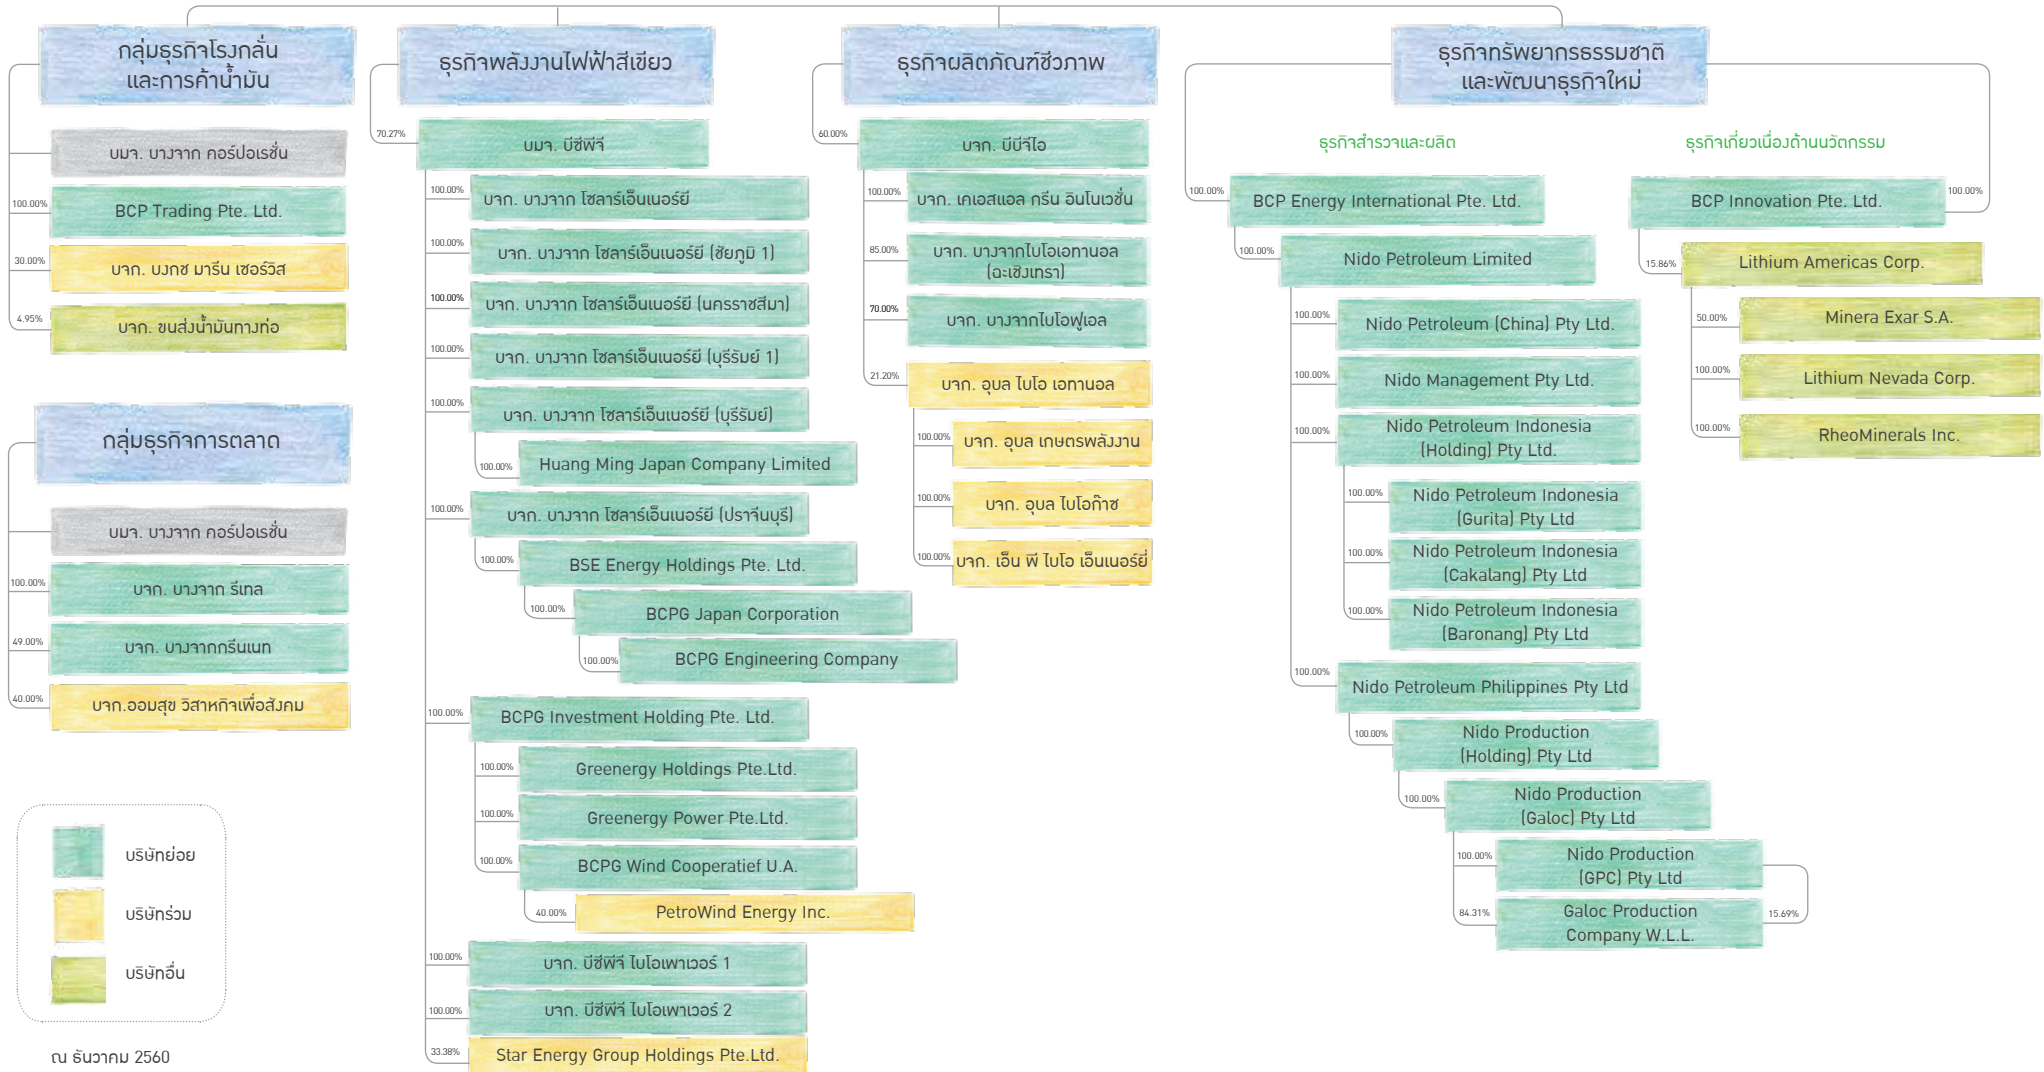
กลุ่มธุรกิจโรงกลั่นและการค้าน้ำมัน

บมจ. บางจาก คอร์ปอเรชั่น

100.00% BCP Trading Pte. Ltd.

30.00% บจก. บงกช มารีน เซอร์วิส

4.95% บจก. ขนส่งน้ำมันทางท่อ

กลุ่มธุรกิจการตลาด

บมจ. บางจาก คอร์ปอเรชั่น

100.00% บจก. บางจาก รีเทล

49.00% บจก. บางจากกรีนเนท

40.00% บจก.ออมสุข วิสาหกิจเพื่อสังคม

บริษัทย่อย

บริษัทร่วม

บริษัทอื่น

ณ ธันวาคม 2560

ธุรกิจพลังงานไฟฟ้าสีเขียว

70.27% บมจ. บีซีพีจี

100.00% บจก. บางจาก โซลาร์เอ็นเนอร์ยี

100.00% บจก. บางจาก โซลาร์เอ็นเนอร์ยี (ชัยภูมิ 1)

100.00% บจก. บางจาก โซลาร์เอ็นเนอร์ยี (นครราชสีมา)

100.00% บจก. บางจาก โซลาร์เอ็นเนอร์ยี (บุรีรัมย์ 1)

100.00% บจก. บางจาก โซลาร์เอ็นเนอร์ยี (บุรีรัมย์)

100.00% Huang Ming Japan Company Limited

100.00% บจก. บางจาก โซลาร์เอ็นเนอร์ยี (ปราจีนบุรี)

100.00% BSE Energy Holdings Pte. Ltd.

100.00% BCPG Japan Corporation

100.00% BCPG Engineering Company

100.00% BCPG Investment Holding Pte. Ltd.

100.00% Greenergy Holdings Pte.Ltd.

100.00% Greenergy Power Pte.Ltd.

100.00% BCPG Wind Cooperatief U.A.

40.00% PetroWind Energy Inc.

100.00% บจก. บีซีพีจี ไบโอเพาเวอร์ 1

100.00% บจก. บีซีพีจี ไบโอเพาเวอร์ 2

33.38% Star Energy Group Holdings Pte.Ltd.

ธุรกิจผลิตภัณฑ์ชีวภาพ

60.00% บจก. บีบีจีไอ

100.00% บจก. เคเอสแอล กรีน อินโนเวชั่น

85.00% บจก. บางจากไบโอเอทานอล (ฉะเชิงเทรา)

70.00% บจก. บางจากไบโอฟูเอล

21.20% บจก. อุบล ไบโอ เอทานอล

100.00% บจก. อุบล เกษตรพลังงาน

100.00% บจก. อุบล ไบโอก๊าซ

100.00% บจก. เอ็น พี ไบโอ เอ็นเนอร์ยี่

ธุรกิจทรัพยากรธรรมชาติและพัฒนาธุรกิจใหม่

ธุรกิจสำรวจและผลิต

100.00% BCP Energy International Pte. Ltd.

100.00% Nido Petroleum Limited

100.00% Nido Petroleum (China) Pty Ltd.

100.00% Nido Management Pty Ltd.

100.00% Nido Petroleum Indonesia (Holding) Pty Ltd.

100.00% Nido Petroleum Indonesia (Gurita) Pty Ltd

100.00% Nido Petroleum Indonesia (Cakalang) Pty Ltd

100.00% Nido Petroleum Indonesia (Baronang) Pty Ltd

100.00% Nido Petroleum Philippines Pty Ltd

100.00% Nido Production (Holding) Pty Ltd

100.00% Nido Production (Galoc) Pty Ltd

100.00% Nido Production (GPC) Pty Ltd

84.31% Galoc Production Company W.L.L. 15.69%

ธุรกิจเกี่ยวเนื่องด้านนวัตกรรม

BCP Innovation Pte. Ltd. 100.00%

15.86% Lithium Americas Corp.

50.00% Minera Exar S.A.

100.00% Lithium Nevada Corp.

100.00% RheoMinerals Inc.